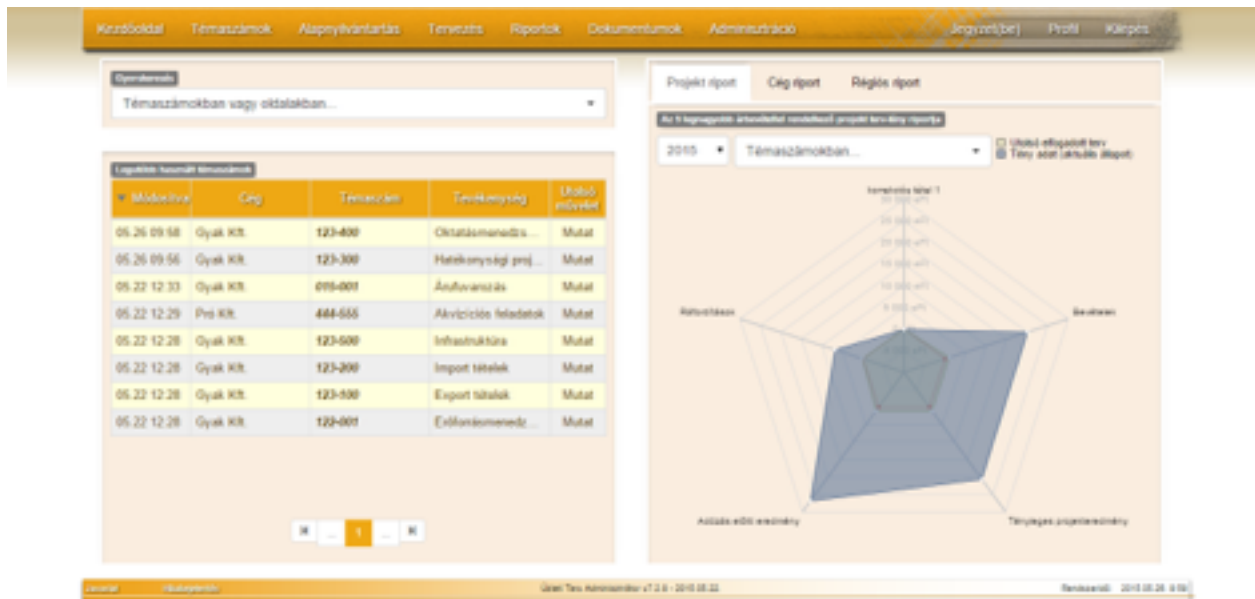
Kezdőoldal Témaszámok Alapnyilvántartás Tervezés Riportok Dokumentumok Adminisztráció Jegyzet(be) Profil Kilépés

Gyorskeresés
Témaszámokban vagy oldalakban...

Legutóbb használt témaszámok

| ▼ Módosítva | Cég | Témaszám | Tevékenység | Utolsó művelet |
|---|---|---|---|---|
| 05.26 09:58 | Gyak Kft. | 123-400 | Oktatásmenedzs... | Mutat |
| 05.26 09:56 | Gyak Kft. | 123-300 | Hatékonysági proj... | Mutat |
| 05.22 12:33 | Gyak Kft. | 010-001 | Áruforgalmazás | Mutat |
| 05.22 12:29 | Pró Kft. | 444-555 | Akvizíciós feladatok | Mutat |
| 05.22 12:28 | Gyak Kft. | 123-500 | Infrastruktúra | Mutat |
| 05.22 12:28 | Gyak Kft. | 123-200 | Import tételek | Mutat |
| 05.22 12:28 | Gyak Kft. | 123-100 | Export tételek | Mutat |
| 05.22 12:28 | Gyak Kft. | 122-001 | Erőforrásmenedz... | Mutat |

1

Projekt riport Cég riport Régiós riport

Az 5 legnagyobb árbevétellel rendelkező projekt terv-tény riportja

2015 Témaszámokban...

Utolsó elfogadott terv
Tény adat (aktuális állapot)

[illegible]

Árbevétel

Tényleges projekteredmény

Adózás előtti eredmény

Ráfordítások

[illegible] Admininisztráció v7.2.0 - 2015.05.22

Rendszeridő: 2015.05.26 9:59